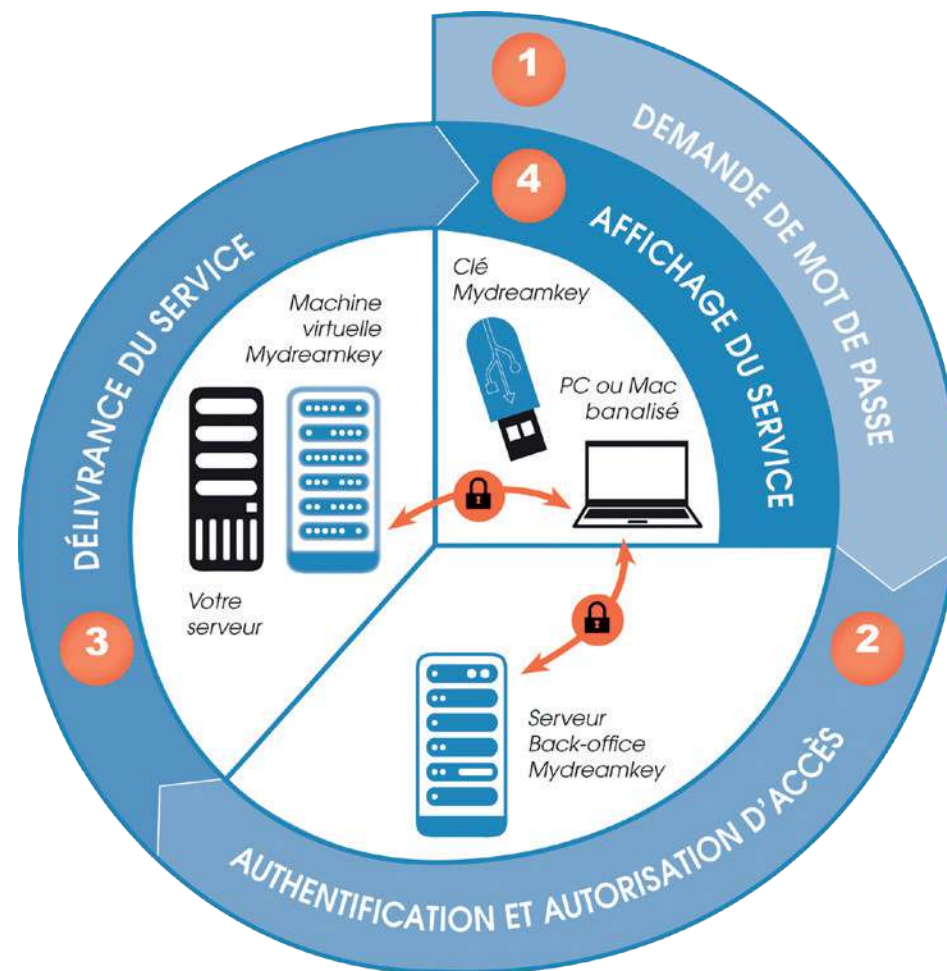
1
DEMANDE DE MOT DE PASSE

4
AFFICHAGE DU SERVICE

Clé Mydreamkey

PC ou Mac banalisé

DÉLIVRANCE DU SERVICE

Machine virtuelle Mydreamkey

Votre serveur

3

2

Serveur Back-office Mydreamkey

AUTHENTIFICATION ET AUTORISATION D'ACCÈS